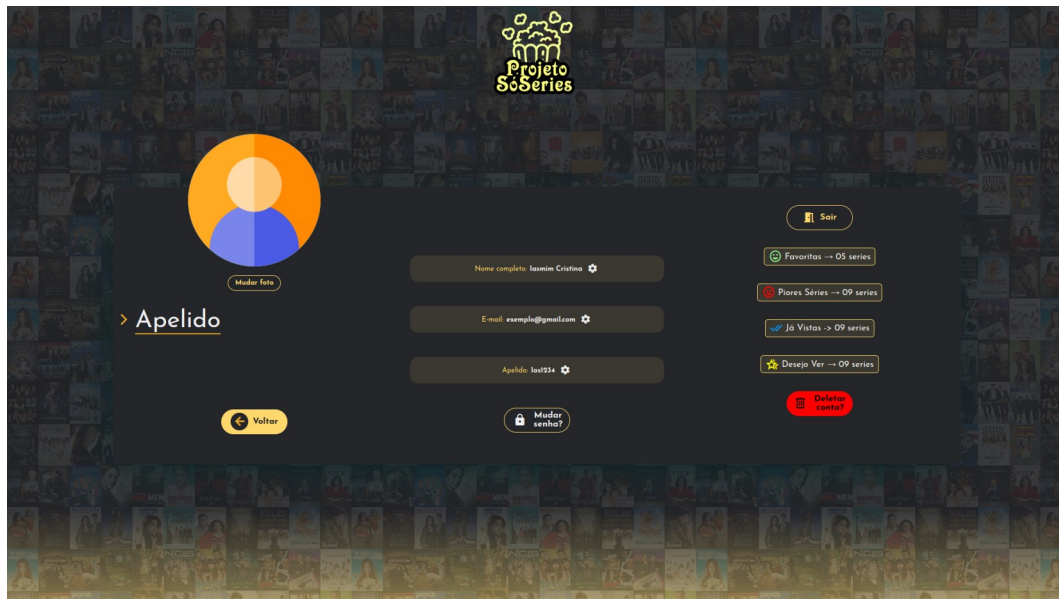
Projeto SóSeries

Mudar foto

> Apelido

Nome completo: Iasmim Cristina

E-mail: exemplo@gmail.com

Apelido: Iasi234

Voltar

Mudar senha?

Sair

Favoritas → 05 series

Piores Séries → 09 series

Já Vistas → 09 series

Desejo Ver → 09 series

Deletar conta?